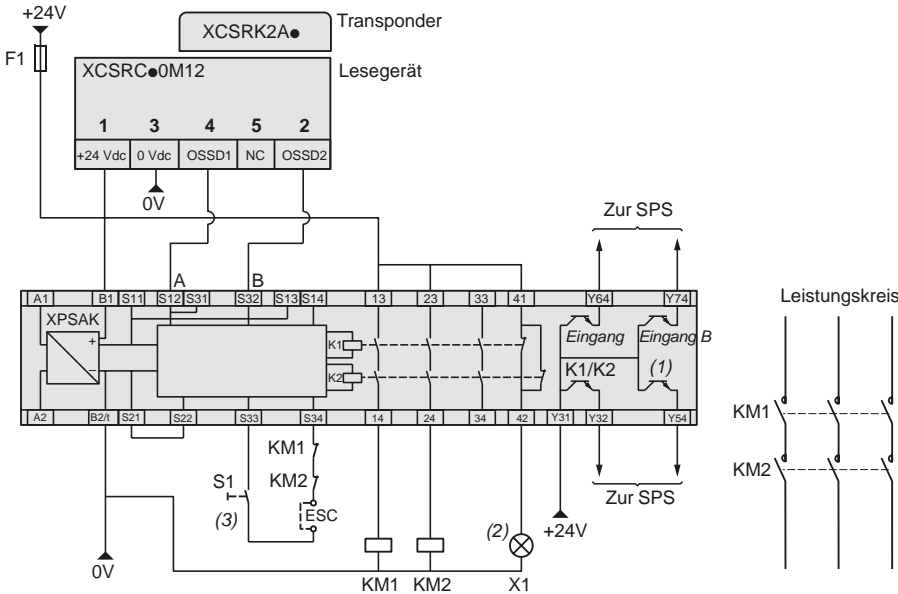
+24V

F1

XCSRK2A●

Transponder

XCSRC●0M12

Lesegerät

| 1 | 3 | 4 | 5 | 2 |
|---|---|---|---|---|
| +24 Vdc | 0 Vdc | OSSD1 | NC | OSSD2 |

0V

Zur SPS

A

B

A1 B1 S11 S12 S31 S32 S13 S14 13 23 33 41 Y64 Y74

XPSAK

+

–

K1

K2

Eingang

Eingang B

K1/K2

(1)

A2 B2/t S21 S22 S33 S34 14 24 34 42 Y31 Y32 Y54

Zur SPS

Leistungskreis

KM1

KM2

KM1

KM2

S1

(3)

ESC

(2)

+24V

0V

KM1 KM2 X1